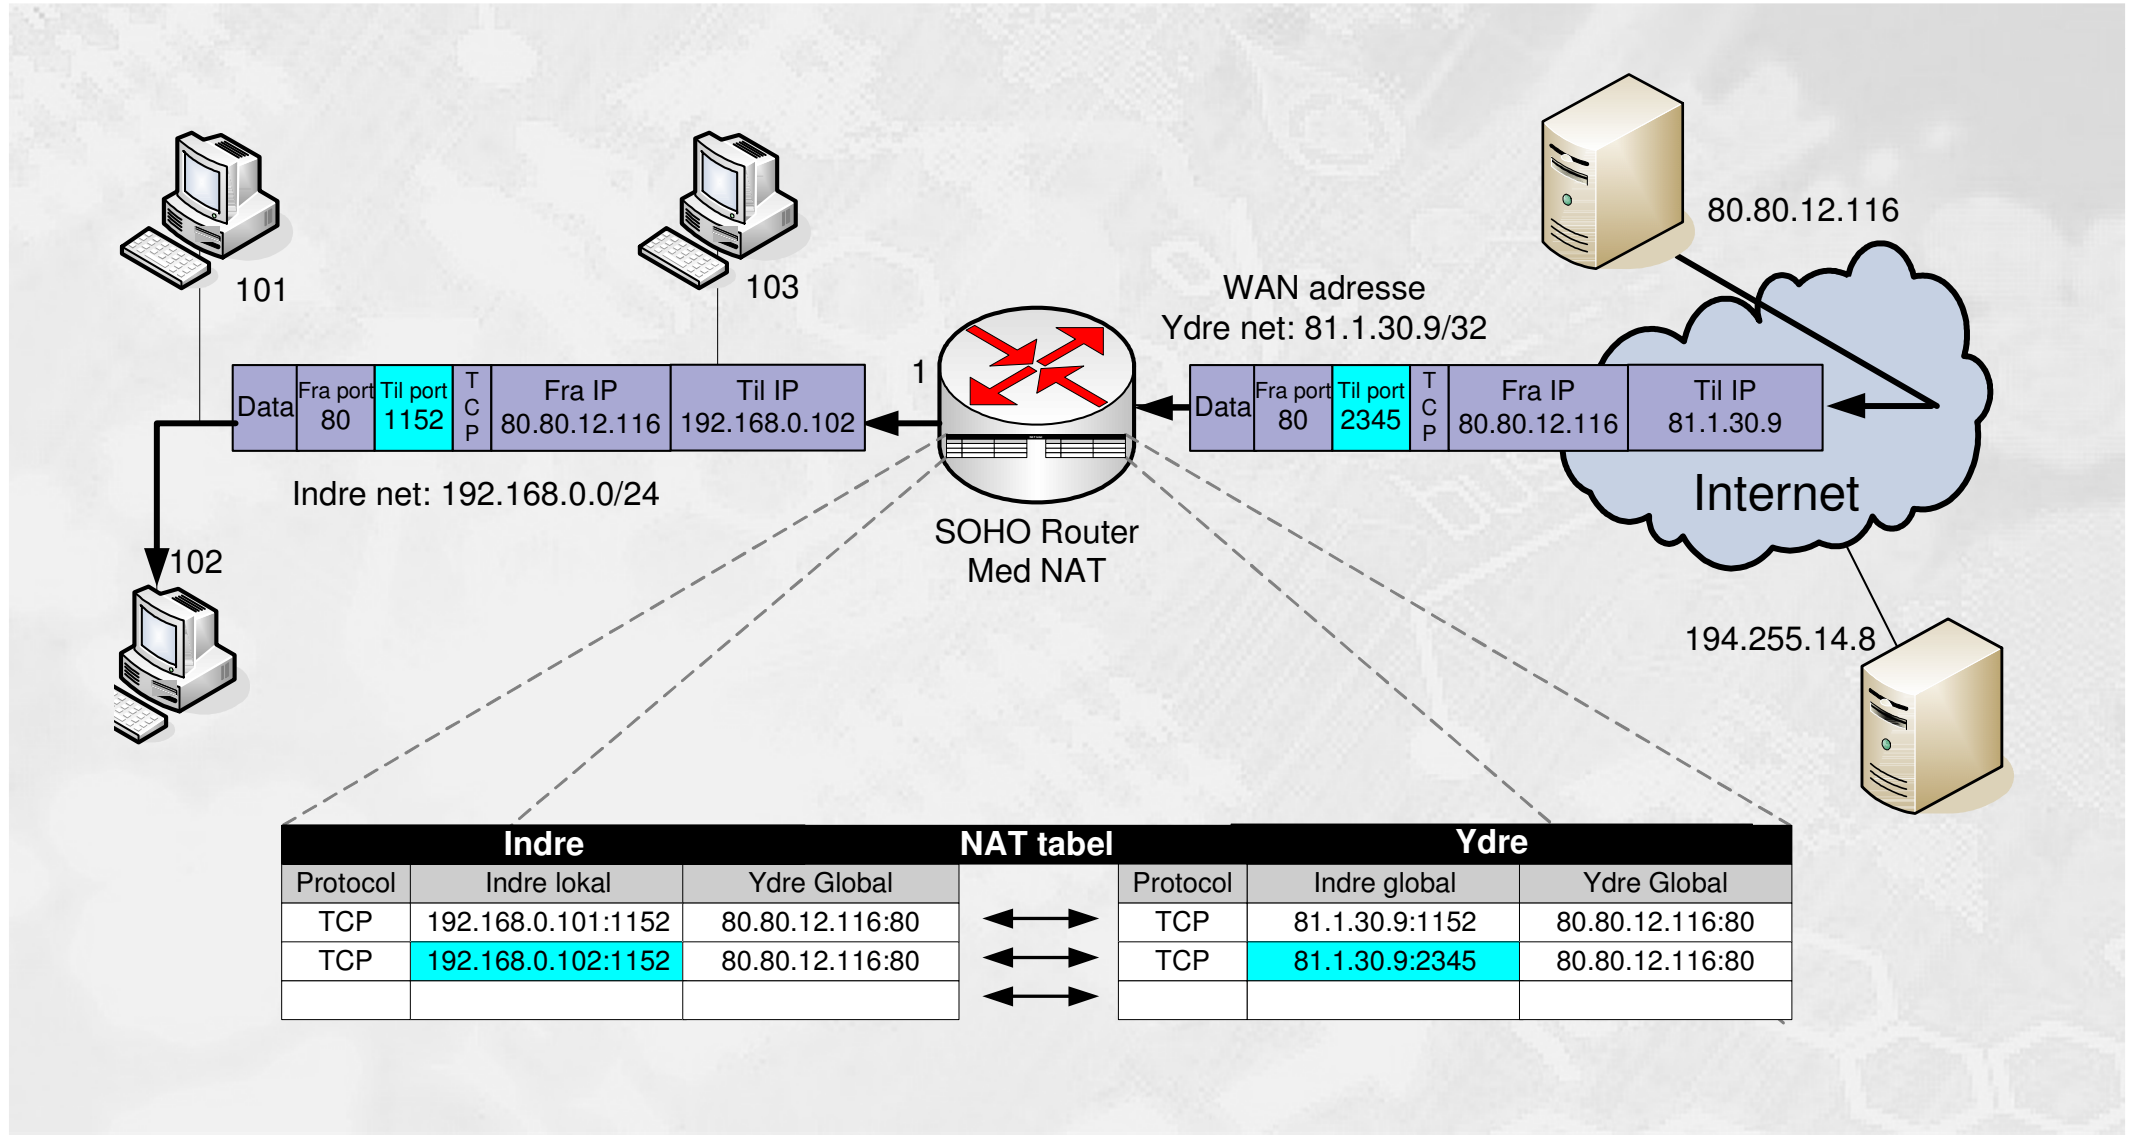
80.80.12.116

101

103

WAN adresse
Ydre net: 81.1.30.9/32

1

| Data | Fra port 80 | Til port 1152 | TCP | Fra IP 80.80.12.116 | Til IP 192.168.0.102 |
|---|---|---|---|---|---|

| Data | Fra port 80 | Til port 2345 | TCP | Fra IP 80.80.12.116 | Til IP 81.1.30.9 |
|---|---|---|---|---|---|

Indre net: 192.168.0.0/24

SOHO Router
Med NAT

Internet

102

194.255.14.8

NAT tabel

| Indre | | |
|---|---|---|
| Protocol | Indre lokal | Ydre Global |
| TCP | 192.168.0.101:1152 | 80.80.12.116:80 |
| TCP | 192.168.0.102:1152 | 80.80.12.116:80 |
| | | |

| Ydre | | |
|---|---|---|
| Protocol | Indre global | Ydre Global |
| TCP | 81.1.30.9:1152 | 80.80.12.116:80 |
| TCP | 81.1.30.9:2345 | 80.80.12.116:80 |
| | | |